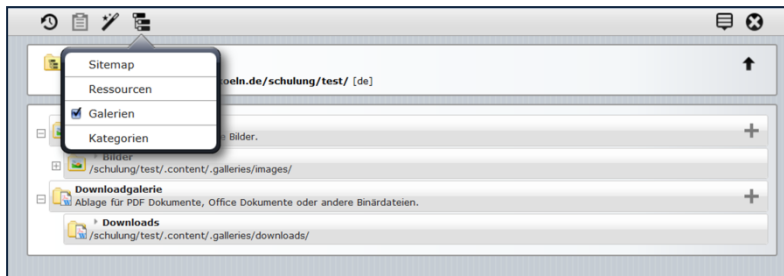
Sitemap

Ressourcen

Galerien

Kategorien

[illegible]oeln.de/schulung/test/ [de]

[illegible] Bilder.

Bilder
/schulung/test/.content/.galleries/images/

Downloadgalerie
Ablage für PDF Dokumente, Office Dokumente oder andere Binärdateien.

Downloads
/schulung/test/.content/.galleries/downloads/